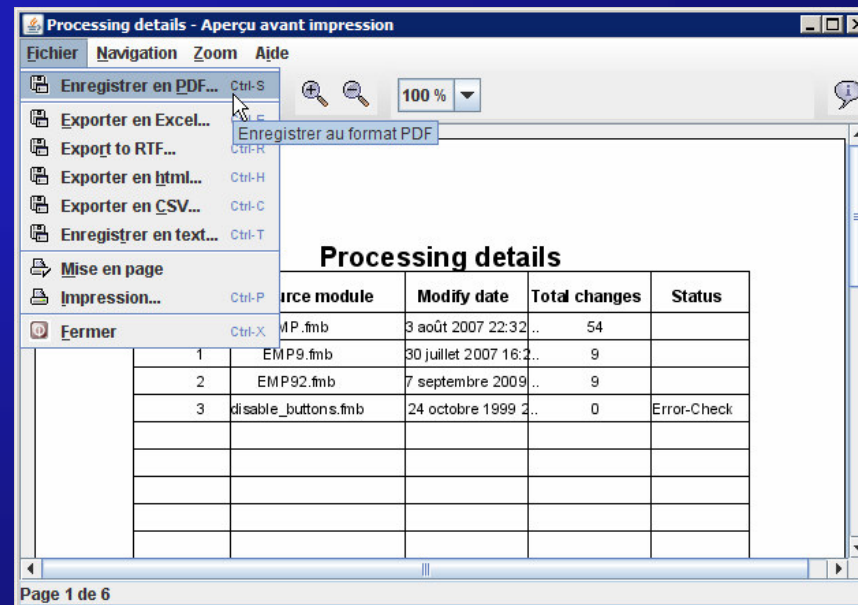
Processing details - Aperçu avant impression

Fichier Navigation Zoom Aide

Enregistrer en PDF... Ctrl-S
Exporter en Excel... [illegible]
Export to RTF... Ctrl-R
Exporter en html... Ctrl-H
Exporter en CSV... Ctrl-C
Enregistrer en text... Ctrl-T
Mise en page
Impression... Ctrl-P
Fermer Ctrl-X

100 %

Enregistrer au format PDF

Processing details

| | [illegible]rce module | Modify date | Total changes | Status |
|---|---|---|---|---|
| | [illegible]MP.fmb | 3 août 2007 22:32 .. | 54 | |
| 1 | EMP9.fmb | 30 juillet 2007 16:2.. | 9 | |
| 2 | EMP92.fmb | 7 septembre 2009 .. | 9 | |
| 3 | disable_buttons.fmb | 24 octobre 1999 2.. | 0 | Error-Check |
| | | | | |
| | | | | |
| | | | | |
| | | | | |
| | | | | |

Page 1 de 6